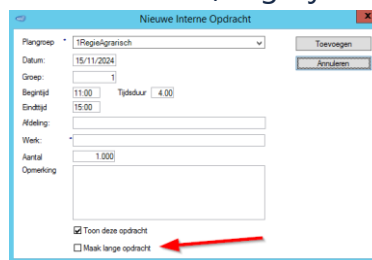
Nieuwe Interne Opdracht

Plangroep * 1RegieAgrarisch

Datum: 15/11/2024

Groep: 1

Begintijd 11:00 Tijdsduur 4.00

Eindtijd 15:00

Afdeling:

Werk: *

Aantal 1.000

Opmerking

Toon deze opdracht

Maak lange opdracht

Toevoegen

Annuleren